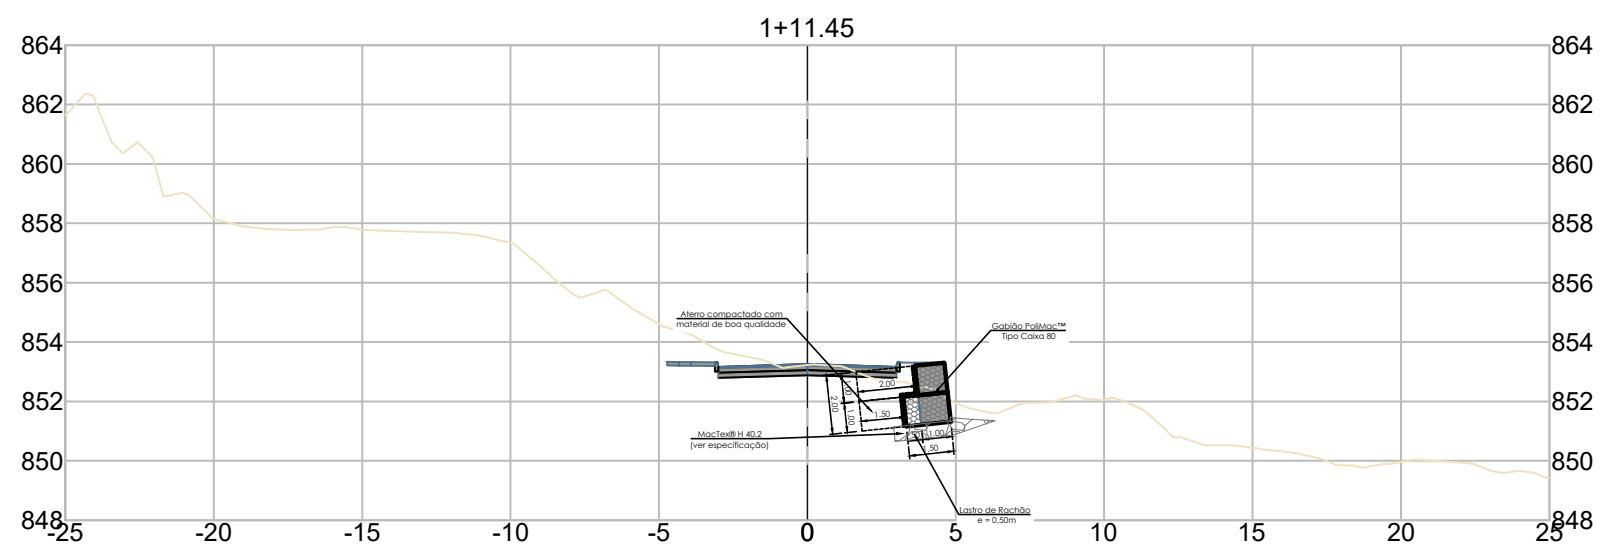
1+11.45

864
862
860
858
856
854
852
850
848

864
862
860
858
856
854
852
850
848

Aterro compactado com
material de boa qualidade

Gabião PoliMac™
Tipo Caixa 80

2,00
1,00
2,00
1,00
1,50
1,00
1,50

MacTex® H 40.2
(ver especificação)

Lastro de Rachão
e = 0,50m

-25
-20
-15
-10
-5
0
5
10
15
20
25